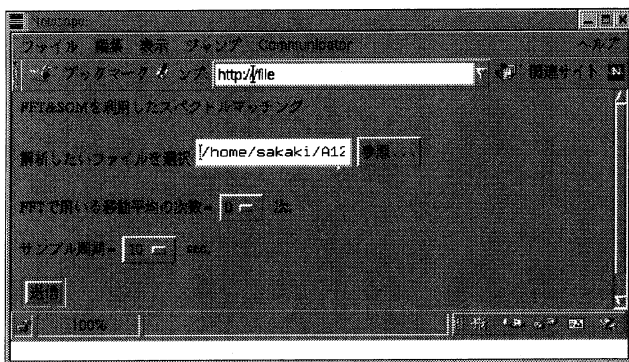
Netscape

ファイル 編集 表示 ジャンプ Communicator ヘルプ

ブックマーク ジャンプ http://file 関連サイト

FFT&SOMを利用したスペクトルマッチング

解析したいファイルを選択 /home/sakaki/A12 参照...

FFTで用いる移動平均の次数 = 0 次

サンプル周期 = 10 ms

実行

100%